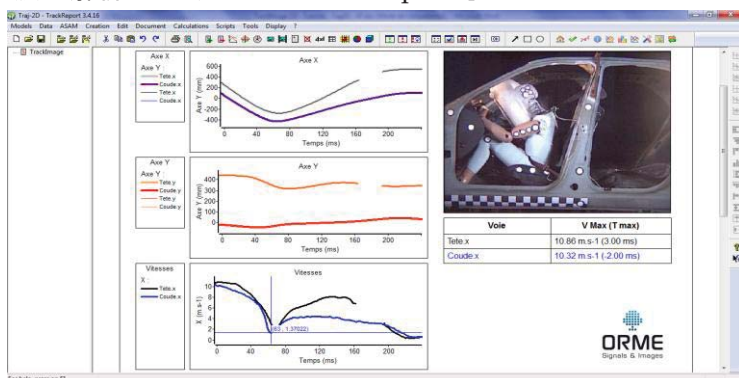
Traj-2D - TrackReport 3.4.18

Models Data ASAM Creation Edit Document Calculations Scripts Tools Display ?

TrackImage

Axe X
Axe Y
Tete.x
Coude.x
Tete.x
Coude.x

Axe X
600
400
200
0
-200
-400
Axe Y (mm)
0 40 80 120 160 200
Temps (ms)

Axe Y
Axe Y
Tete.y
Coude.y
Tete.y
Coude.y

Axe Y
400
300
200
100
0
Axe Y (mm)
0 40 80 120 160 200
Temps (ms)

Vitesses
X
Tete.x
Coude.x

Vitesses
10
8
6
4
2
0
X (m.s-1)
(63 ; 1.37022)
0 40 80 120 160 200
Temps (ms)

| Voie | V Max (T max) |
|---|---|
| Tete.x | 10.86 m.s-1 (3.00 ms) |
| Coude.x | 10.32 m.s-1 (-2.00 ms) |

ORME
Signals & Images